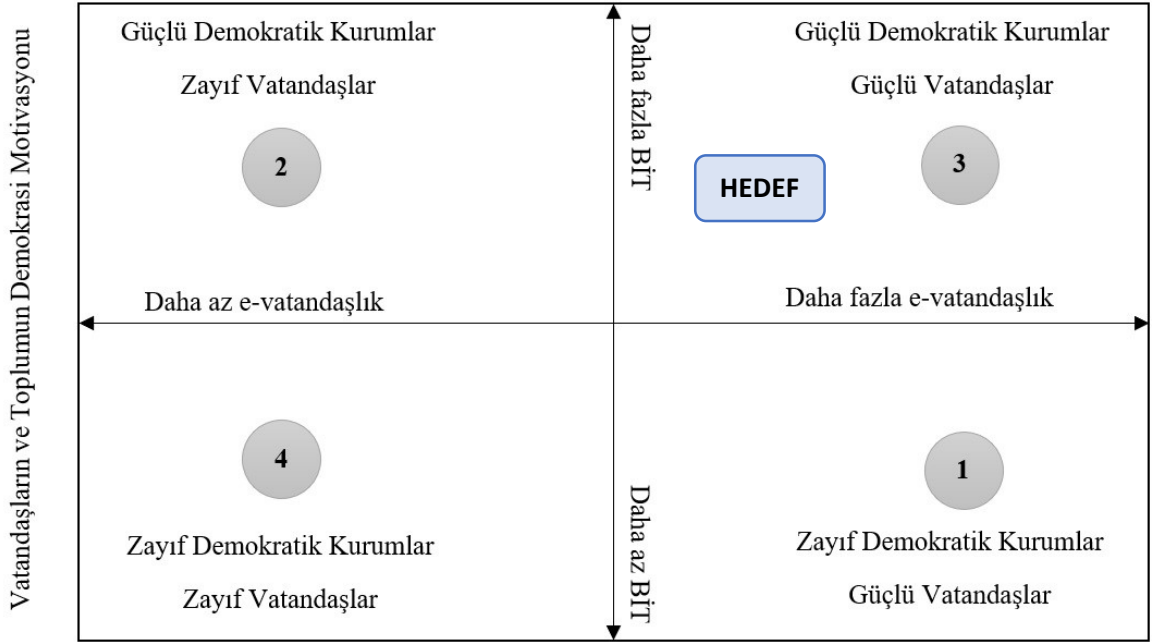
Vatandaşların ve Toplumun Demokrasi Motivasyonu

Güçlü Demokratik Kurumlar

Zayıf Vatandaşlar

2

Daha fazla BİT

Güçlü Demokratik Kurumlar

Güçlü Vatandaşlar

HEDEF

3

Daha az e-vatandaşlık

Daha fazla e-vatandaşlık

4

Zayıf Demokratik Kurumlar

Zayıf Vatandaşlar

Daha az BİT

1

Zayıf Demokratik Kurumlar

Güçlü Vatandaşlar